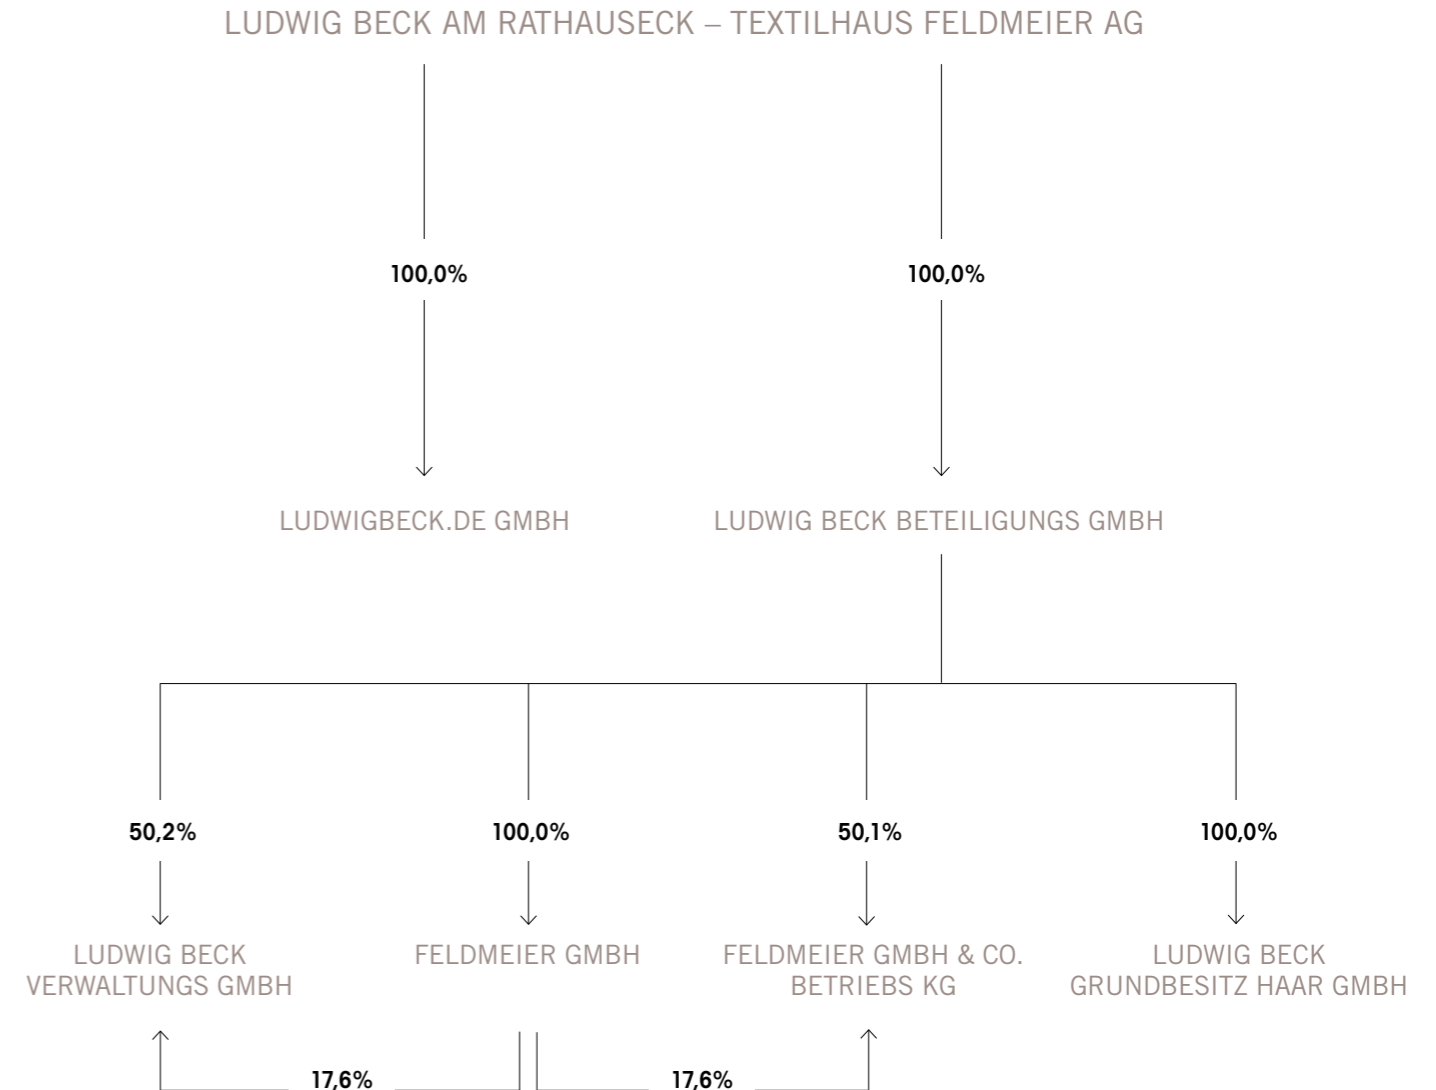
LUDWIG BECK AM RATHAUSECK – TEXTILHAUS FELDMEIER AG

100,0%

100,0%

LUDWIGBECK.DE GMBH

LUDWIG BECK BETEILIGUNGS GMBH

50,2%

100,0%

50,1%

100,0%

LUDWIG BECK VERWALTUNGS GMBH

FELDMEIER GMBH

FELDMEIER GMBH & CO. BETRIEBS KG

LUDWIG BECK GRUNDBESITZ HAAR GMBH

17,6%

17,6%